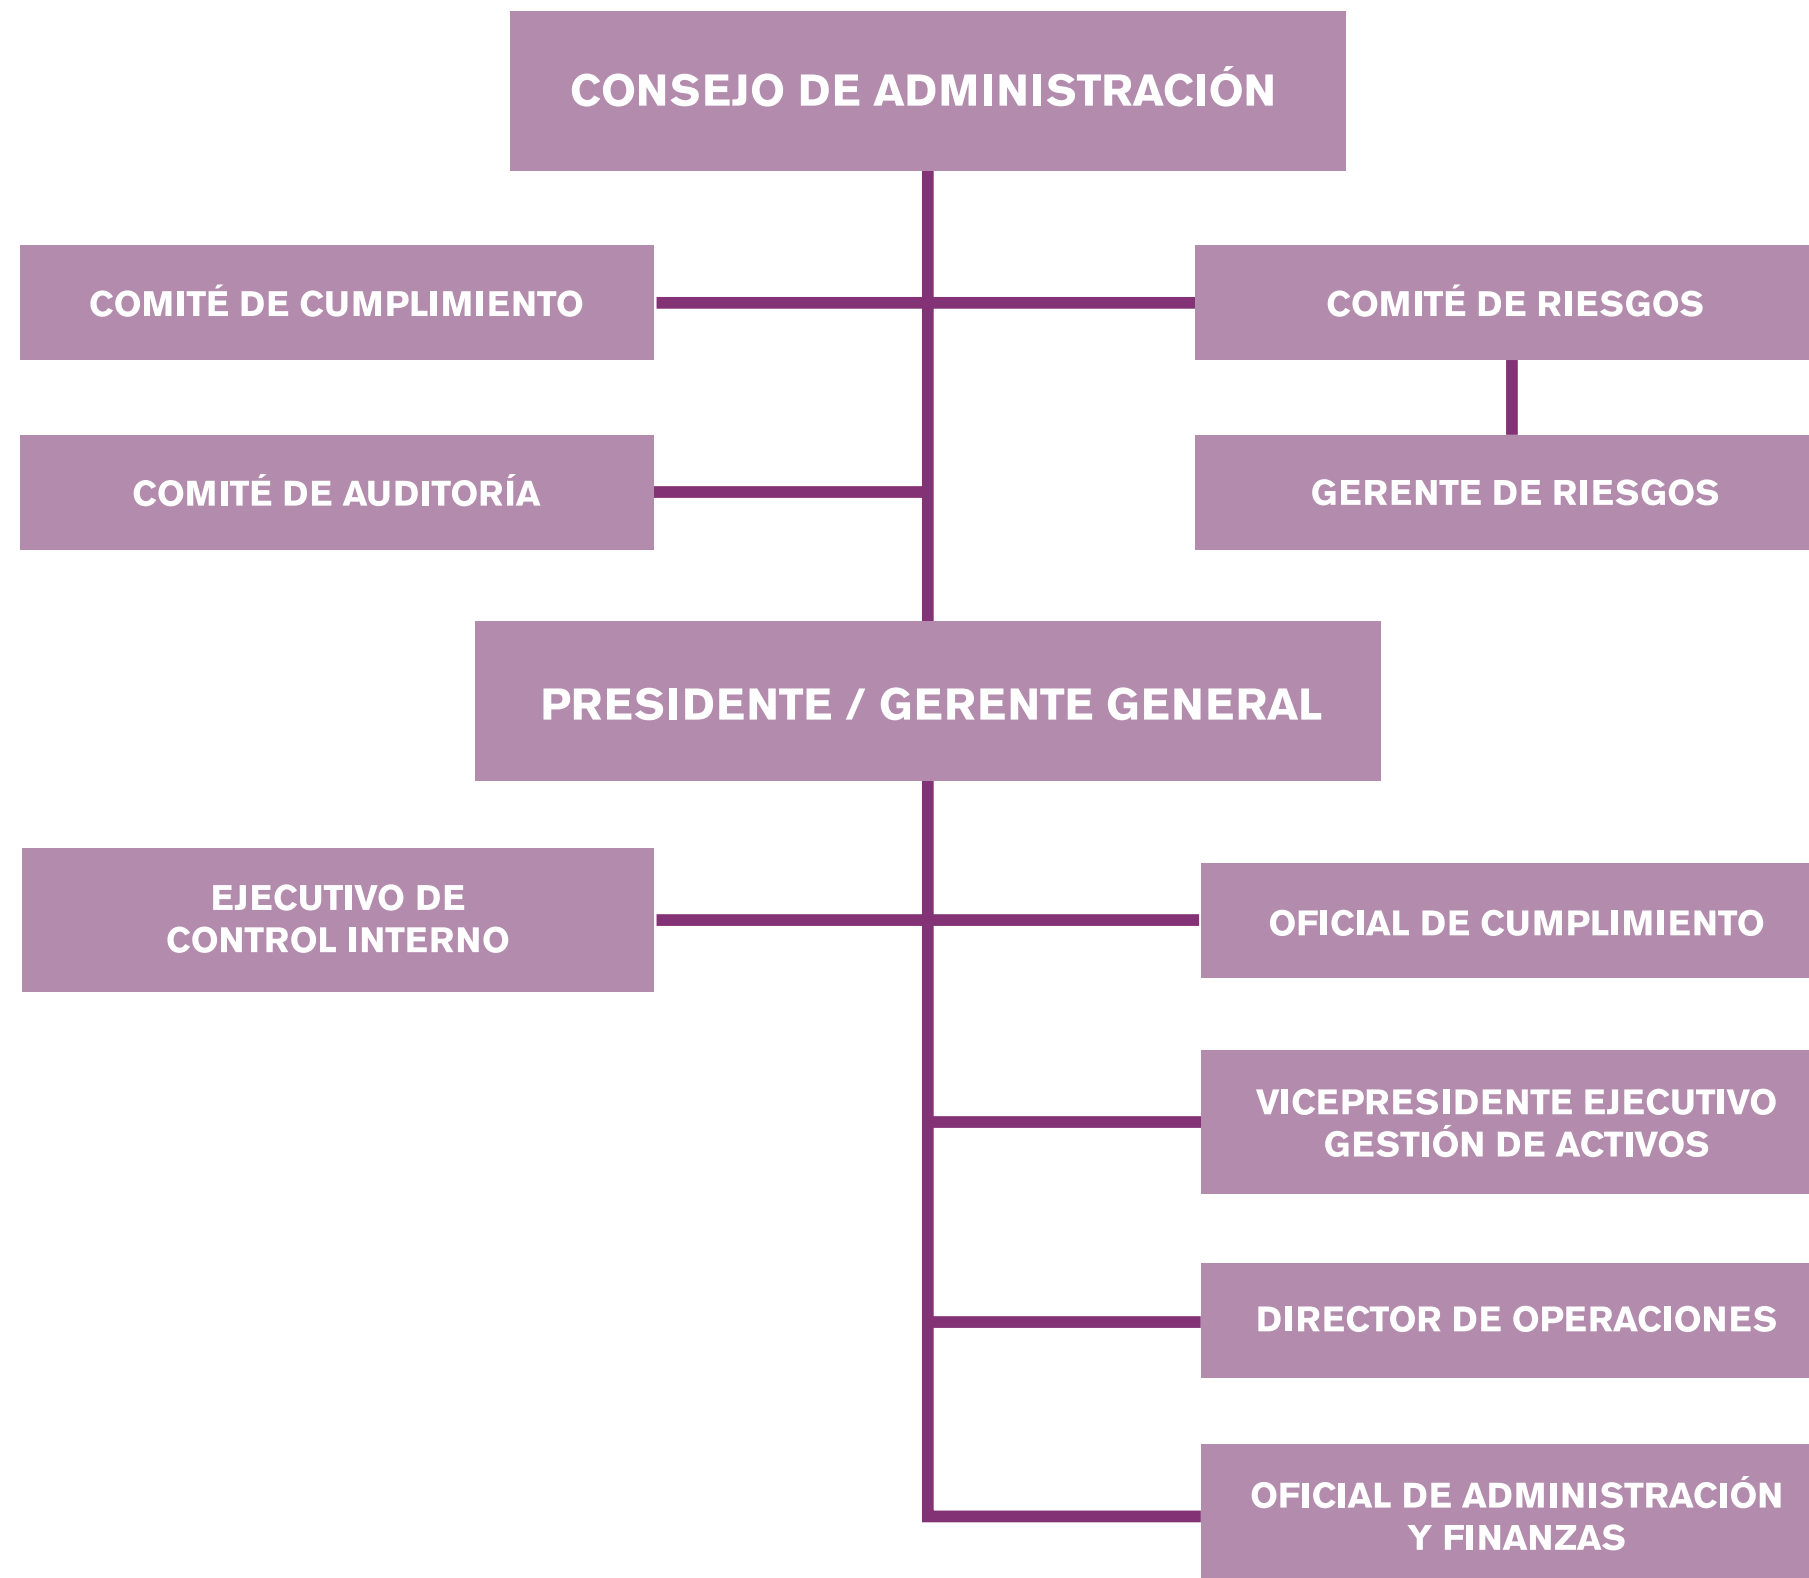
CONSEJO DE ADMINISTRACIÓN

COMITÉ DE CUMPLIMIENTO

COMITÉ DE RIESGOS

COMITÉ DE AUDITORÍA

GERENTE DE RIESGOS

PRESIDENTE / GERENTE GENERAL

EJECUTIVO DE CONTROL INTERNO

OFICIAL DE CUMPLIMIENTO

VICEPRESIDENTE EJECUTIVO GESTIÓN DE ACTIVOS

DIRECTOR DE OPERACIONES

OFICIAL DE ADMINISTRACIÓN Y FINANZAS